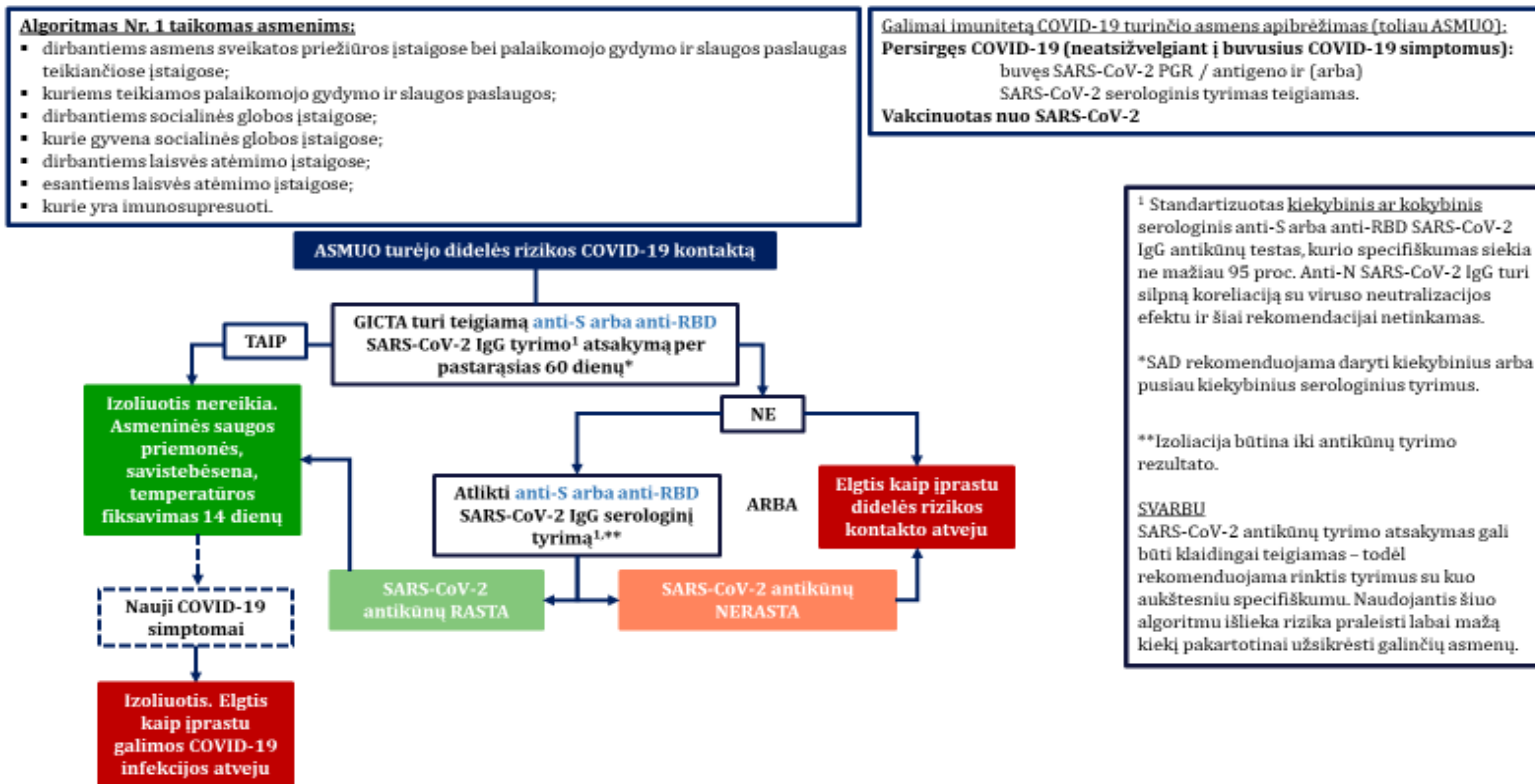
Algoritmas Nr. 1 taikomas asmenims:
- dirbantiems asmens sveikatos priežiūros įstaigose bei palaikomojo gydymo ir slaugos paslaugas teikiančiose įstaigose;
- kuriems teikiamos palaikomojo gydymo ir slaugos paslaugos;
- dirbantiems socialinės globos įstaigose;
- kurie gyvena socialinės globos įstaigose;
- dirbantiems laisvės atėmimo įstaigose;
- esantiems laisvės atėmimo įstaigose;
- kurie yra imunosupresuoti.

Galimai imunitetą COVID-19 turinčio asmens apibrėžimas (toliau ASMUO):
Persirgęs COVID-19 (neatsižvelgiant į buvusius COVID-19 simptomus):
buvęs SARS-CoV-2 PGR / antigeno ir (arba)
SARS-CoV-2 serologinis tyrimas teigiamas.
Vakcinuotas nuo SARS-CoV-2

$^1$ Standartizuotas kiekybinis ar kokybinis serologinis anti-S arba anti-RBD SARS-CoV-2 IgG antikūnų testas, kurio specifiškumas siekia ne mažiau 95 proc. Anti-N SARS-CoV-2 IgG turi silpną koreliaciją su viruso neutralizacijos efektu ir šiai rekomendacijai netinkamas.

*SAD rekomenduojama daryti kiekybinius arba pusiau kiekybinius serologinius tyrimus.

**Izoliacija būtina iki antikūnų tyrimo rezultato.

SVARBU
SARS-CoV-2 antikūnų tyrimo atsakymas gali būti klaidingai teigiamas – todėl rekomenduojama rinktis tyrimus su kuo aukštesniu specifiškumu. Naudojantis šiuo algoritmu išlieka rizika praleisti labai mažą kiekį pakartotinai užsikrėsti galinčių asmenų.

ASMUO turėjo didelės rizikos COVID-19 kontaktą

GICTA turi teigiamą anti-S arba anti-RBD SARS-CoV-2 IgG tyrimo$^1$ atsakymą per pastarąsias 60 dienų*

TAIP

NE

Izoliuotis nereikia. Asmeninės saugos priemonės, savistebėsena, temperatūros fiksavimas 14 dienų

Atlikti anti-S arba anti-RBD SARS-CoV-2 IgG serologinį tyrimą$^{1,**}$

ARBA

Elgtis kaip įprastu didelės rizikos kontakto atveju

SARS-CoV-2 antikūnų RASTA

SARS-CoV-2 antikūnų NERASTA

Nauji COVID-19 simptomai

Izoliuotis. Elgtis kaip įprastu galimos COVID-19 infekcijos atveju